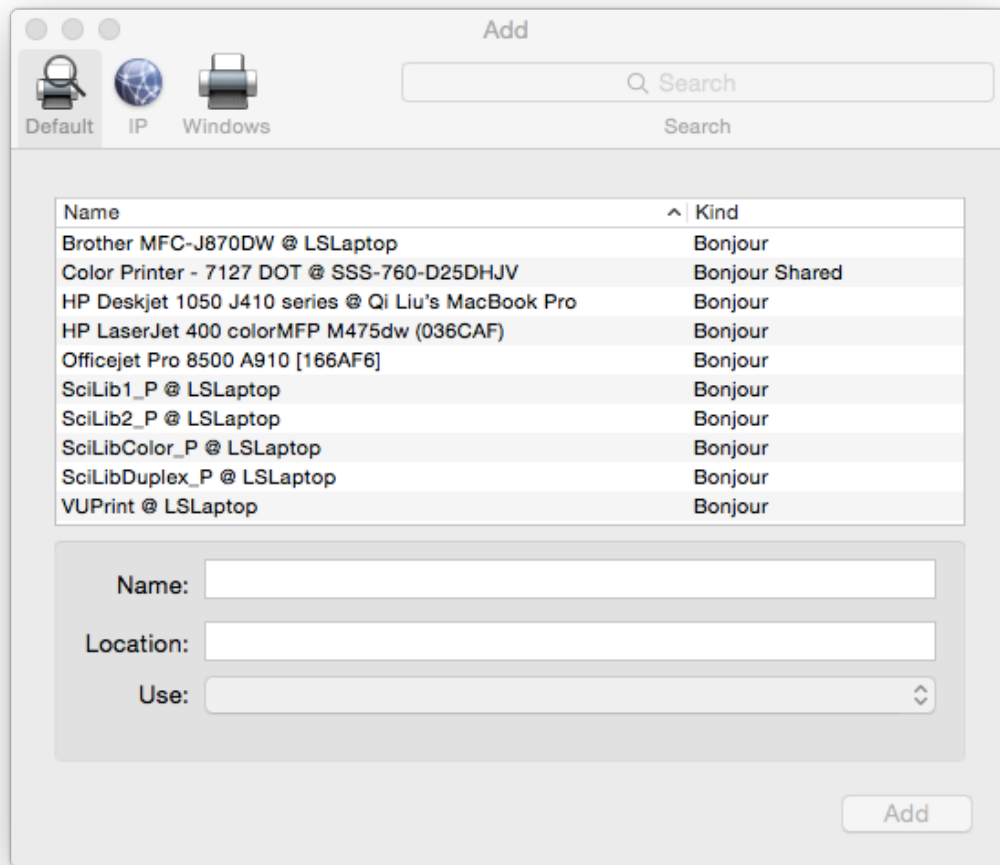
Add

Default IP Windows

Search

Search

| Name | Kind |
|---|---|
| Brother MFC-J870DW @ LSLaptop | Bonjour |
| Color Printer - 7127 DOT @ SSS-760-D25DHJV | Bonjour Shared |
| HP Deskjet 1050 J410 series @ Qi Liu's MacBook Pro | Bonjour |
| HP LaserJet 400 colorMFP M475dw (036CAF) | Bonjour |
| Officejet Pro 8500 A910 [166AF6] | Bonjour |
| SciLib1_P @ LSLaptop | Bonjour |
| SciLib2_P @ LSLaptop | Bonjour |
| SciLibColor_P @ LSLaptop | Bonjour |
| SciLibDuplex_P @ LSLaptop | Bonjour |
| VUPrint @ LSLaptop | Bonjour |

Name:

Location:

Use:

Add